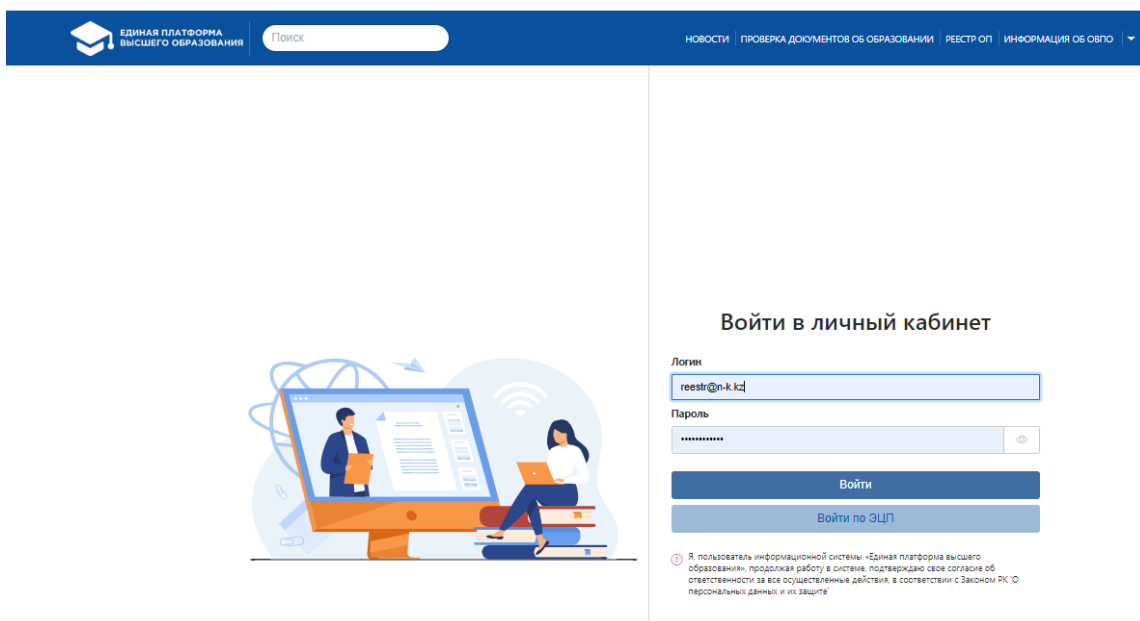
ЕДИНАЯ ПЛАТФОРМА ВЫСШЕГО ОБРАЗОВАНИЯ

Поиск

НОВОСТИ | ПРОВЕРКА ДОКУМЕНТОВ ОБ ОБРАЗОВАНИИ | РЕЕСТР ОП | ИНФОРМАЦИЯ ОБ ОВПО

Войти в личный кабинет

Логин

reestr@n-k.kz

Пароль

••••••••••••

Войти

Войти по ЭЦП

Я, пользователь информационной системы «Единая платформа высшего образования», продолжая работу в системе, подтверждаю свое согласие об ответственности за все осуществленные действия, в соответствии с Законом РК 'О персональных данных и их защите'